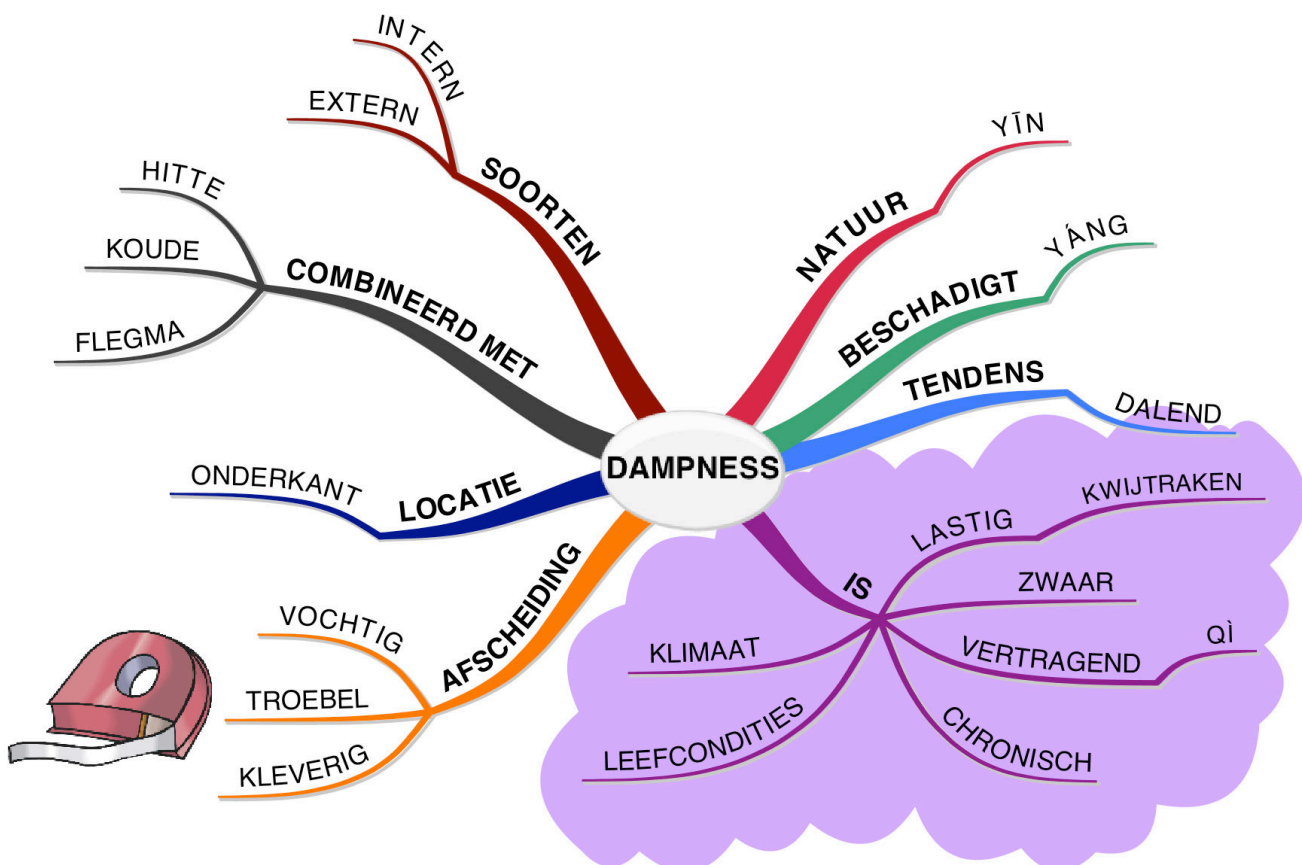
DAMPNESS

SOORTEN
INTERN
EXTERN

COMBINEERD MET
HITTE
KOUDE
FLEGMA

LOCATIE
ONDERKANT

AFSCHEIDING
VOCHTIG
TROEBEL
KLEVERIG

NATUUR
YĪN

BESCHADIGT
YÁNG

TENDENS
DALEND

IS
LASTIG
KWIJTRAKEN
ZWAAR
VERTRAGEND
QÌ
CHRONISCH
KLIMAAT
LEEFCONDITIES